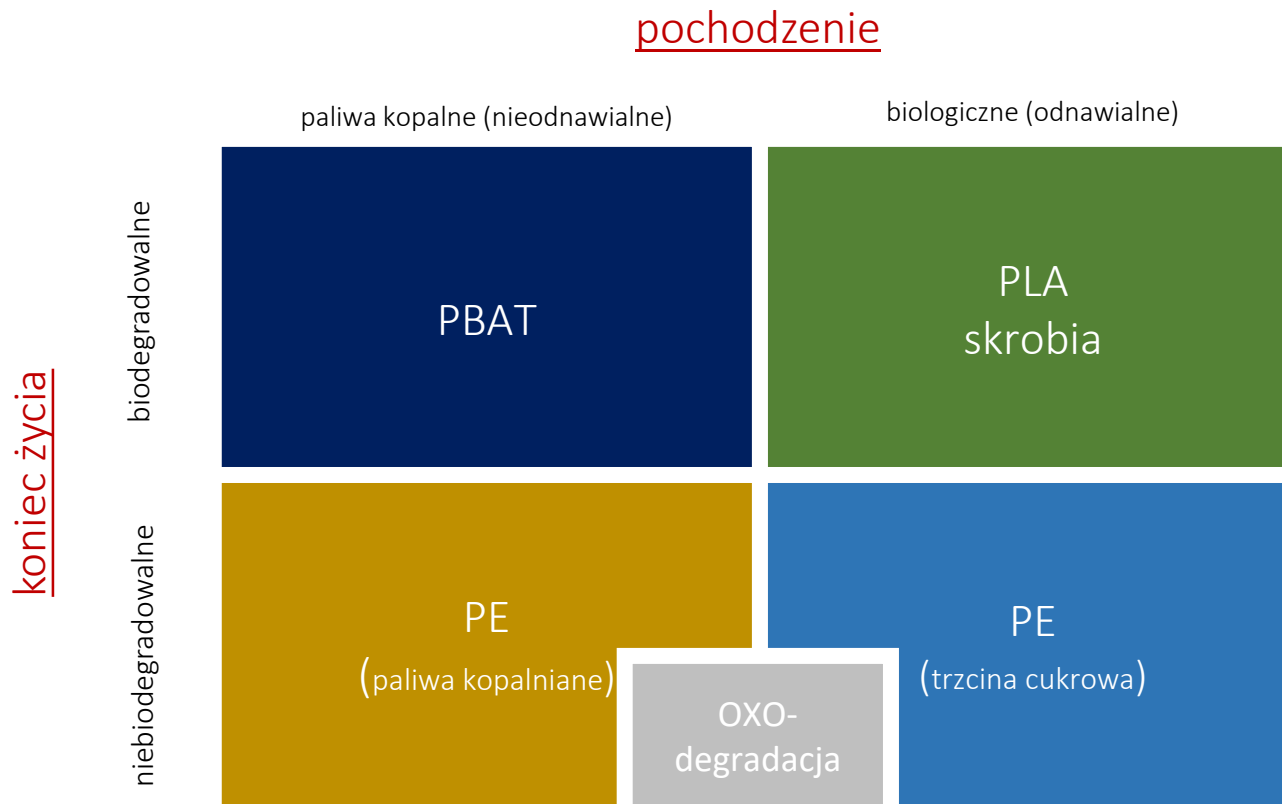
pochodzenie

paliwa kopalne (nieodnawialne)

biologiczne (odnawialne)

koniec życia

biodegradowalne

PBAT

PLA
skrobia

niebiodegradowalne

PE
(paliwa kopalniane)

PE
(trzcina cukrowa)

OXO-
degradacja